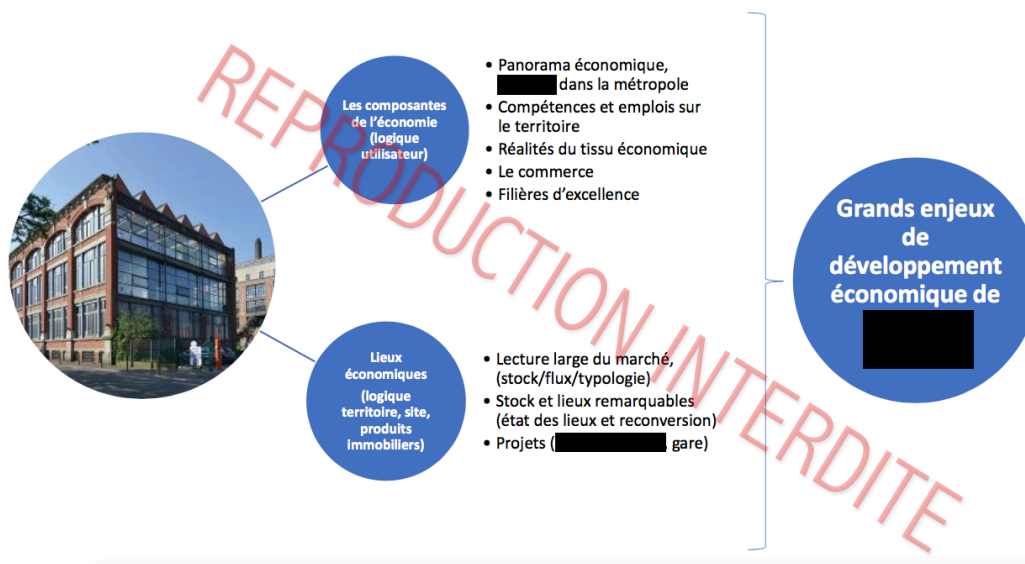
REPRODUCTION INTERDITE

Les composantes de l'économie (logique utilisateur)

• Panorama économique, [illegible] dans la métropole
• Compétences et emplois sur le territoire
• Réalités du tissu économique
• Le commerce
• Filières d'excellence

Lieux économiques (logique territoire, site, produits immobiliers)

• Lecture large du marché, (stock/flux/typologie)
• Stock et lieux remarquables (état des lieux et reconversion)
• Projets ([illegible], gare)

Grands enjeux de développement économique de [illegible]